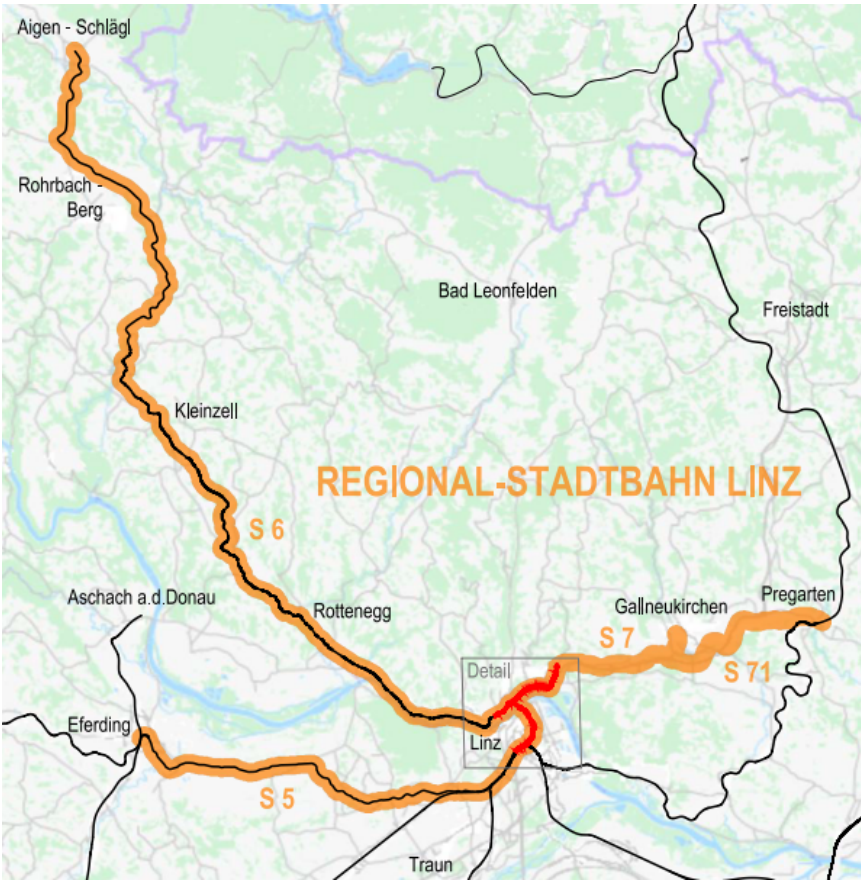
Aigen - Schlägl

Rohrbach - Berg

Bad Leonfelden

Freistadt

Kleinzell

REGIONAL-STADTBAHN LINZ

S 6

Aschach a.d.Donau

Rottenegg

Gallneukirchen

Pregarten

S 7

Detail

S 71

Eferding

Linz

S 5

Traun